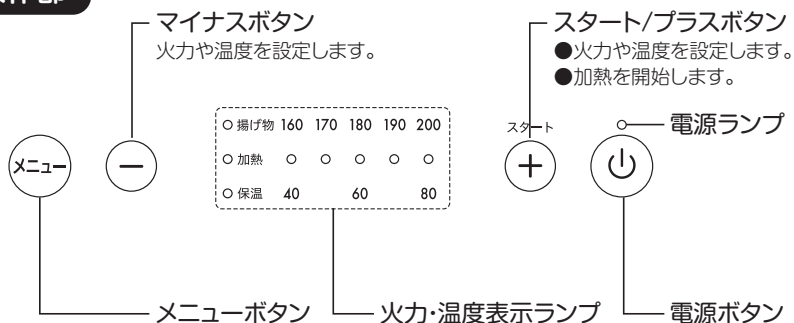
マイナスボタン
火力や温度を設定します。

スタート/プラスボタン
●火力や温度を設定します。
●加熱を開始します。

○ 揚げ物 160 170 180 190 200
○ 加熱 ○ ○ ○ ○ ○
○ 保温 40 60 80

スタート

電源ランプ

メニュー

メニューボタン

火力・温度表示ランプ

電源ボタン